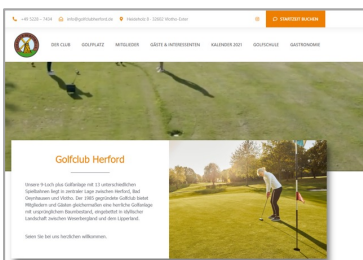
+49 5226 – 7404 info@golfclubherford.de Heideholz 8 · 32602 Vlotho-Exter

STARTZEIT BUCHEN

DER CLUB GOLFPLATZ MITGLIEDER GÄSTE & INTERESSENTEN KALENDER 2021 GOLFSCHULE GASTRONOMIE

Golfclub Herford

Unsere 9-Loch plus Golfanlage mit 13 unterschiedlichen Spielbahnen liegt in zentraler Lage zwischen Herford, Bad Oeynhausen und Vlotho. Der 1985 gegründete Golfclub bietet Mitgliedern und Gästen gleichermaßen eine herrliche Golfanlage mit ursprünglichem Baumbestand, eingebettet in idyllischer Landschaft zwischen Weserbergland und dem Lipperland.

Seien Sie bei uns herzlichen willkommen.